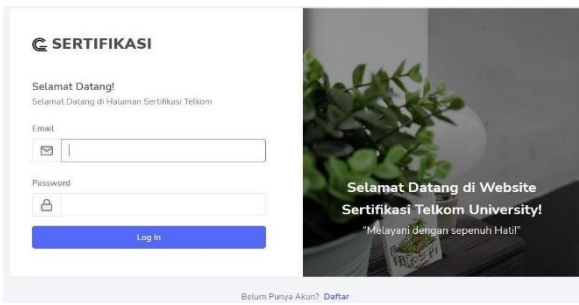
SERTIFIKASI

Selamat Datang!
Selamat Datang di Halaman Sertifikasi Telkom

Email

Password

Log In

Selamat Datang di Website Sertifikasi Telkom University!
"Melayani dengan sepenuh Hati!"

Belum Punya Akun? Daftar